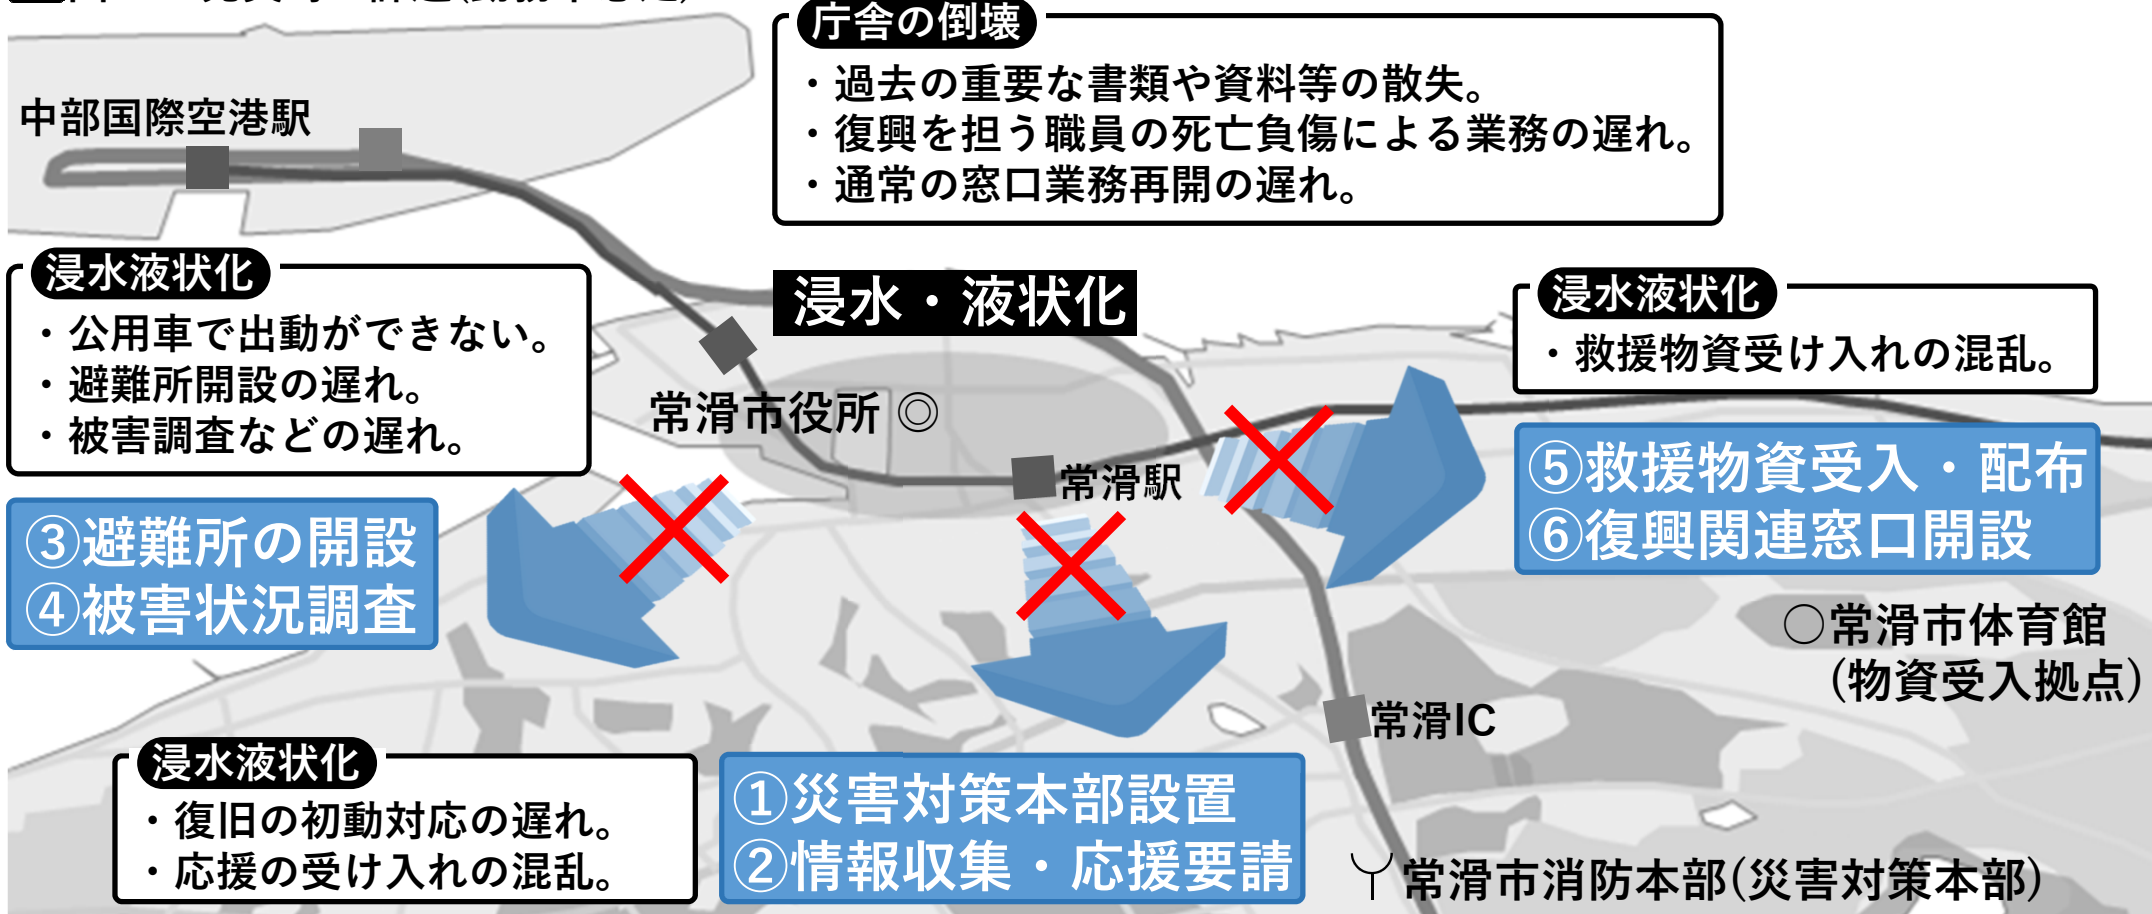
庁舎の倒壊
・過去の重要な書類や資料等の散失。
・復興を担う職員の死亡負傷による業務の遅れ。
・通常の窓口業務再開の遅れ。

中部国際空港駅

浸水液状化
・公用車で出動ができない。
・避難所開設の遅れ。
・被害調査などの遅れ。

浸水・液状化

常滑市役所 ◎

常滑駅

浸水液状化
・救援物資受け入れの混乱。

③避難所の開設
④被害状況調査

⑤救援物資受入・配布
⑥復興関連窓口開設

○常滑市体育館
（物資受入拠点）

常滑IC

浸水液状化
・復旧の初動対応の遅れ。
・応援の受け入れの混乱。

①災害対策本部設置
②情報収集・応援要請

常滑市消防本部（災害対策本部）